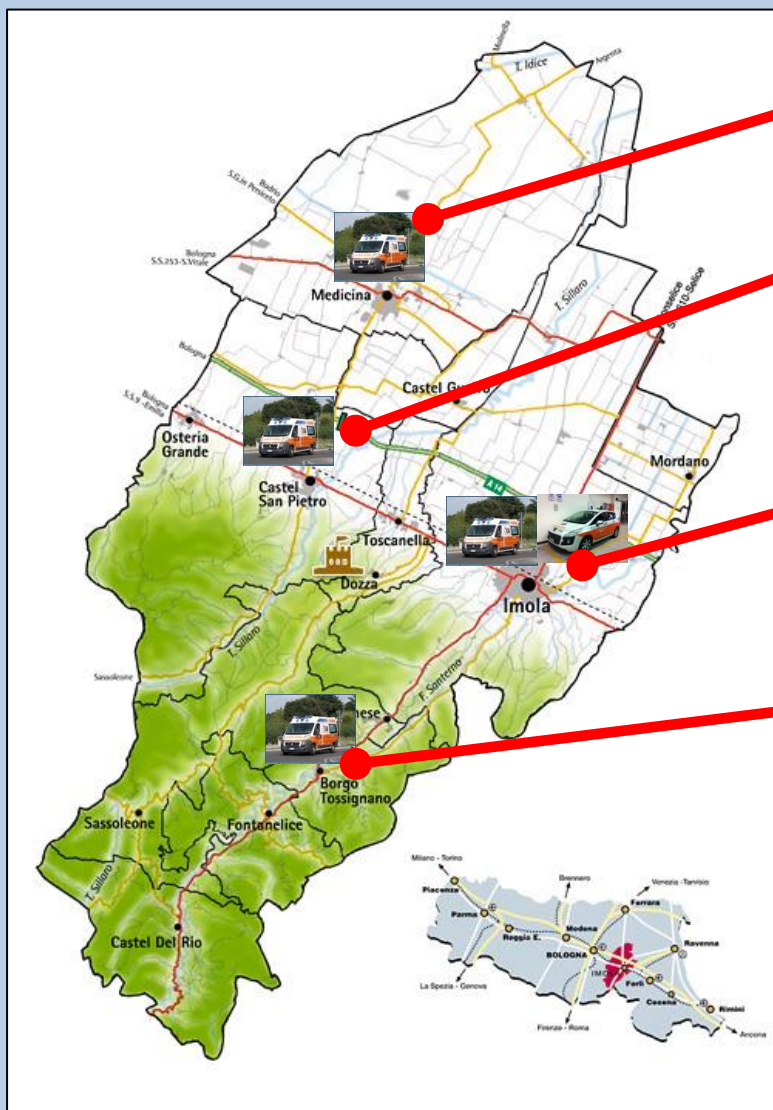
Molinella
T. Idice
Argenta
Budrio
S.Giov. Persiceto
Bologna
S.S.253-S.Vitale
Medicina
T. Sillaro
Conselice
S.P.610-Selice
Bologna
Castel Guelfo
Bologna
S.S.9 - Emilia
Osteria Grande
Mordano
A14
Castel San Pietro
Toscanella
Dozza
Imola
T. Sillaro
Sassoleone
F. Santerno
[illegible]nese
Borgo Tossignano
Sassoleone
Fontanelice
T. Sillaro
Castel Del Rio
Milano - Torino
Brennero
Venezia - Tarvisio
Piacenza
Parma
Ferrara
Modena
Reggio E.
BOLOGNA
Ravenna
IMOLA
La Spezia - Genova
Forlì
Cesena
Rimini
Firenze - Roma
Ancona